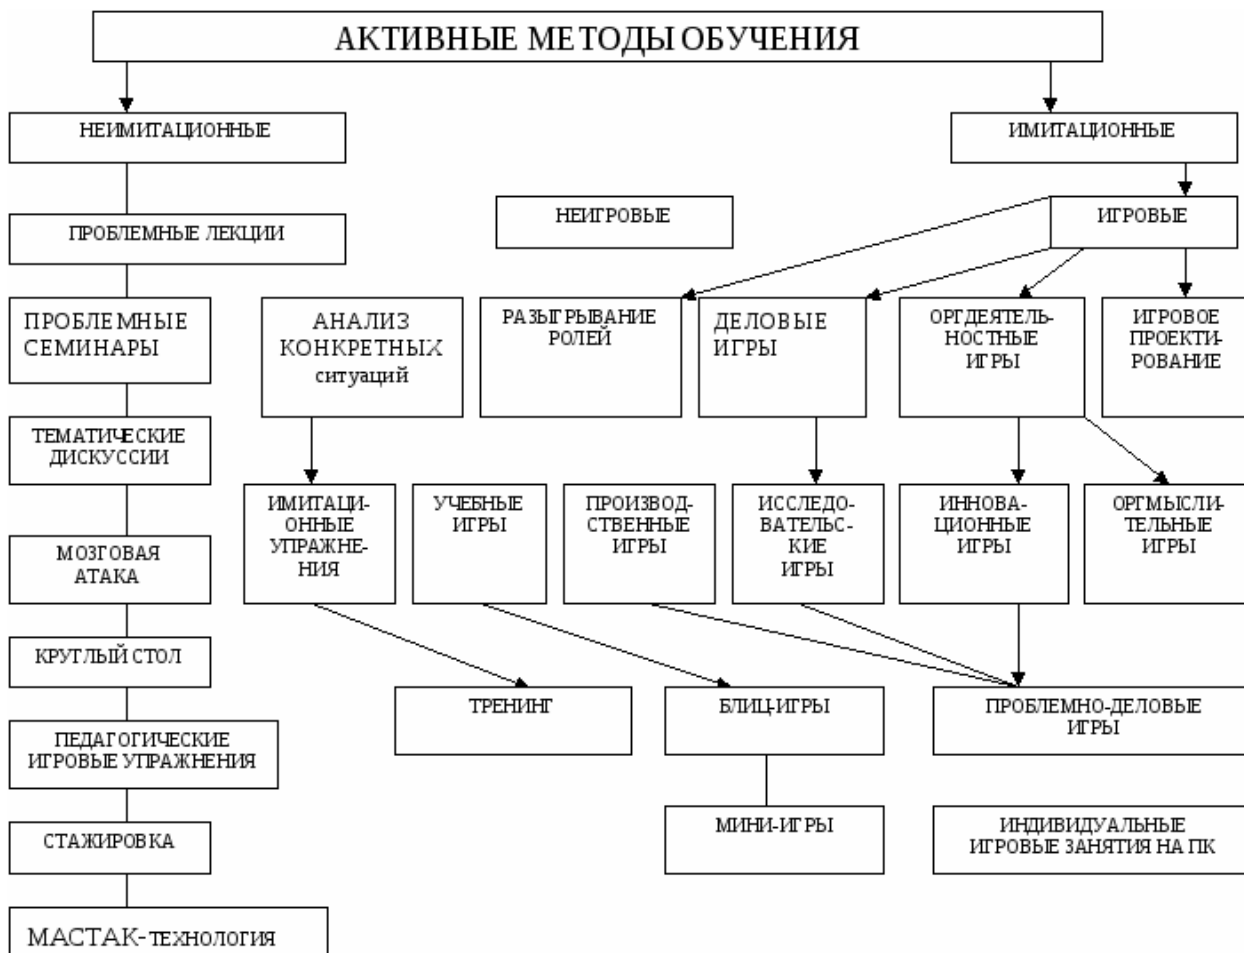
АКТИВНЫЕ МЕТОДЫ ОБУЧЕНИЯ

НЕИМИТАЦИОННЫЕ

ИМИТАЦИОННЫЕ

ПРОБЛЕМНЫЕ ЛЕКЦИИ

НЕИГРОВЫЕ

ИГРОВЫЕ

ПРОБЛЕМНЫЕ СЕМИНАРЫ

АНАЛИЗ КОНКРЕТНЫХ ситуаций

РАЗЫГРЫВАНИЕ РОЛЕЙ

ДЕЛОВЫЕ ИГРЫ

ОРГДЕЯТЕЛЬНОСТНЫЕ ИГРЫ

ИГРОВОЕ ПРОЕКТИРОВАНИЕ

ТЕМАТИЧЕСКИЕ ДИСКУССИИ

ИМИТАЦИОННЫЕ УПРАЖНЕНИЯ

УЧЕБНЫЕ ИГРЫ

ПРОИЗВОДСТВЕННЫЕ ИГРЫ

ИССЛЕДОВАТЕЛЬСКИЕ ИГРЫ

ИННОВАЦИОННЫЕ ИГРЫ

ОРГМЫСЛИТЕЛЬНЫЕ ИГРЫ

МОЗГОВАЯ АТАКА

КРУГЛЫЙ СТОЛ

ТРЕНИНГ

БЛИЦ-ИГРЫ

ПРОБЛЕМНО-ДЕЛОВЫЕ ИГРЫ

ПЕДАГОГИЧЕСКИЕ ИГРОВЫЕ УПРАЖНЕНИЯ

СТАЖИРОВКА

МИНИ-ИГРЫ

ИНДИВИДУАЛЬНЫЕ ИГРОВЫЕ ЗАНЯТИЯ НА ПК

МАСТАК-технология